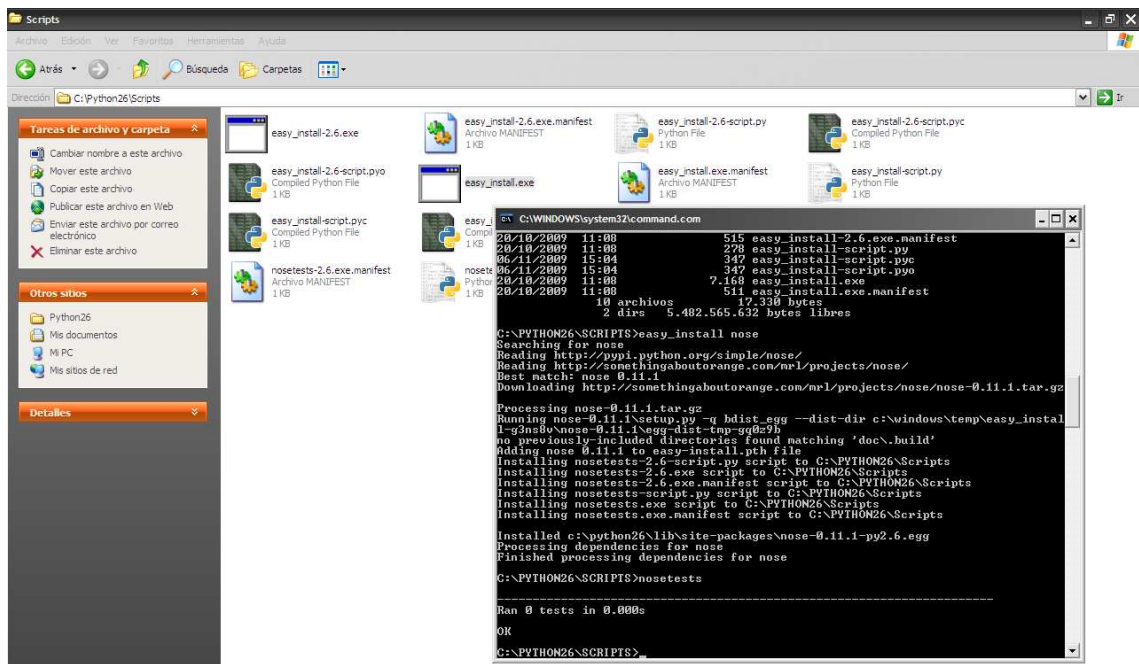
Scripts

Archivo Edición Ver Favoritos Herramientas Ayuda

Atrás Búsqueda Carpetas

Dirección C:\Python26\Scripts

Ir

Tareas de archivo y carpeta

Cambiar nombre a este archivo
Mover este archivo
Copiar este archivo
Publicar este archivo en Web
Enviar este archivo por correo electrónico
Eliminar este archivo

Otros sitios

Python26
Mis documentos
Mi PC
Mis sitios de red

Detalles

easy_install-2.6.exe

easy_install-2.6.exe.manifest
Archivo MANIFEST
1 KB

easy_install-2.6-script.py
Python File
1 KB

easy_install-2.6-script.pyc
Compiled Python File
1 KB

easy_install-2.6-script.pyo
Compiled Python File
1 KB

easy_install.exe

easy_install.exe.manifest
Archivo MANIFEST
1 KB

easy_install-script.py
Python File
1 KB

easy_install-script.pyc
Compiled Python File
1 KB

easy_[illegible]
Compil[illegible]
1 KB

nosetests-2.6.exe.manifest
Archivo MANIFEST
1 KB

noset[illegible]
Pytho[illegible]
1 KB

C:\WINDOWS\system32\command.com

20/10/2009 11:08 515 easy_install-2.6.exe.manifest
20/10/2009 11:08 278 easy_install-script.py
06/11/2009 15:04 347 easy_install-script.pyc
06/11/2009 15:04 347 easy_install-script.pyo
20/10/2009 11:08 7.168 easy_install.exe
20/10/2009 11:08 511 easy_install.exe.manifest
10 archivos 17.330 bytes
2 dirs 5.482.565.632 bytes libres

C:\PYTHON26\SCRIPTS>easy_install nose
Searching for nose
Reading http://pypi.python.org/simple/nose/
Reading http://somethingaboutorange.com/mrl/projects/nose/
Best match: nose 0.11.1
Downloading http://somethingaboutorange.com/mrl/projects/nose/nose-0.11.1.tar.gz

Processing nose-0.11.1.tar.gz
Running nose-0.11.1\setup.py -q bdist_egg --dist-dir c:\windows\temp\easy_install-g3ns8v\nose-0.11.1\egg-dist-tmp-gq0z9h
no previously-included directories found matching 'doc\.build'
Adding nose 0.11.1 to easy-install.pth file
Installing nosetests-2.6-script.py script to C:\PYTHON26\Scripts
Installing nosetests-2.6.exe script to C:\PYTHON26\Scripts
Installing nosetests-2.6.exe.manifest script to C:\PYTHON26\Scripts
Installing nosetests-script.py script to C:\PYTHON26\Scripts
Installing nosetests.exe script to C:\PYTHON26\Scripts
Installing nosetests.exe.manifest script to C:\PYTHON26\Scripts

Installed c:\python26\lib\site-packages\nose-0.11.1-py2.6.egg
Processing dependencies for nose
Finished processing dependencies for nose

C:\PYTHON26\SCRIPTS>nosetests

----------------------------------------------------------------------
Ran 0 tests in 0.000s

OK

C:\PYTHON26\SCRIPTS>_